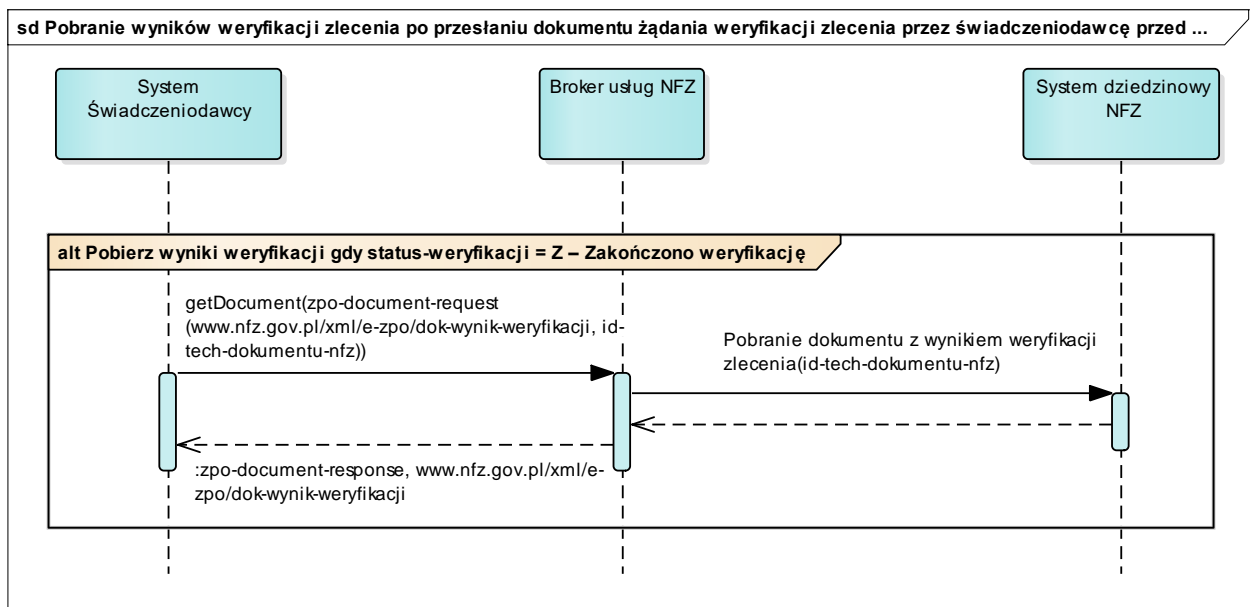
sd Pobranie wyników weryfikacji zlecenia po przesłaniu dokumentu żądania weryfikacji zlecenia przez świadczeniodawcę przed ...

System Świadczeniodawcy

Broker usług NFZ

System dziedzinowy NFZ

alt Pobierz wyniki weryfikacji gdy status-weryfikacji = Z – Zakończono weryfikację

getDocument(zpo-document-request (www.nfz.gov.pl/xml/e-zpo/dok-wynik-weryfikacji, id-tech-dokumentu-nfz))

Pobranie dokumentu z wynikiem weryfikacji zlecenia(id-tech-dokumentu-nfz)

:zpo-document-response, www.nfz.gov.pl/xml/e-zpo/dok-wynik-weryfikacji